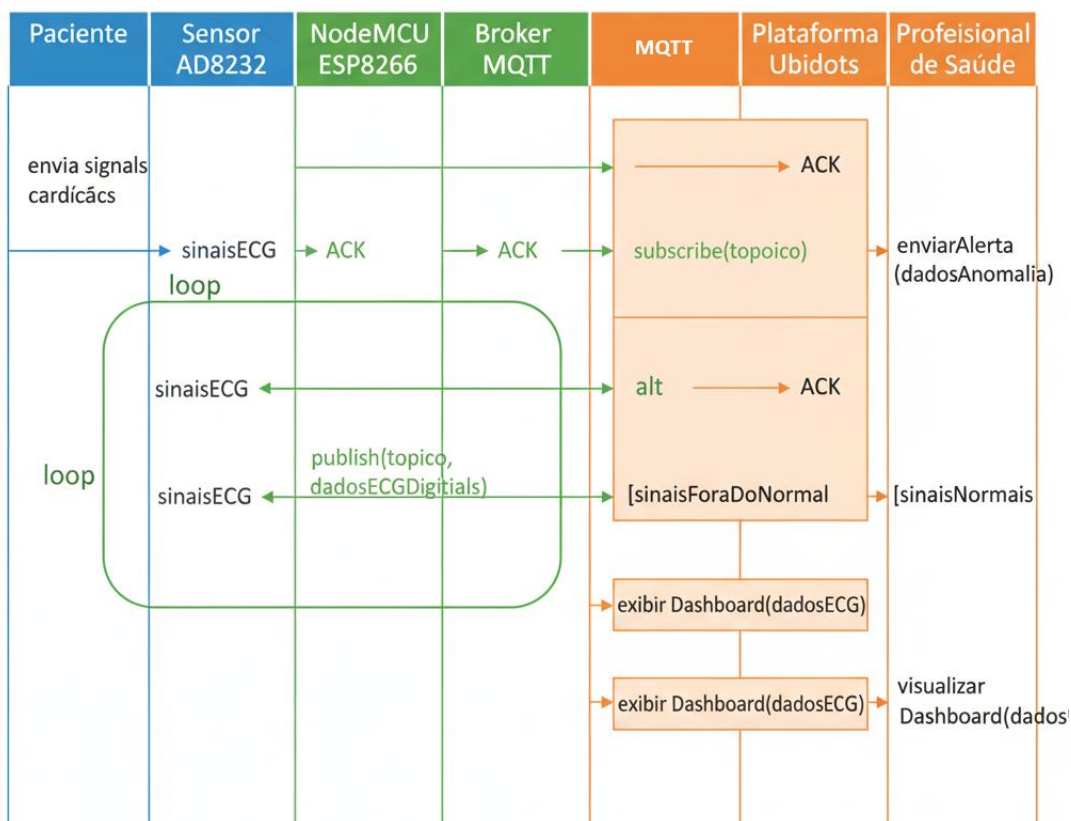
Paciente

Sensor AD8232

NodeMCU ESP8266

Broker MQTT

MQTT

Plataforma Ubidots

Profeisional de Saúde

envia signals cardícács

ACK

sinaisECG

ACK

ACK

subscribe(topoico)

enviarAlerta (dadosAnomalia)

loop

sinaisECG

alt

ACK

loop

publish(topico, dadosECGDigitials)

sinaisECG

[sinaisForaDoNormal

[sinaisNormais

exibir Dashboard(dadosECG)

exibir Dashboard(dadosECG)

visualizar Dashboard(dados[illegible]